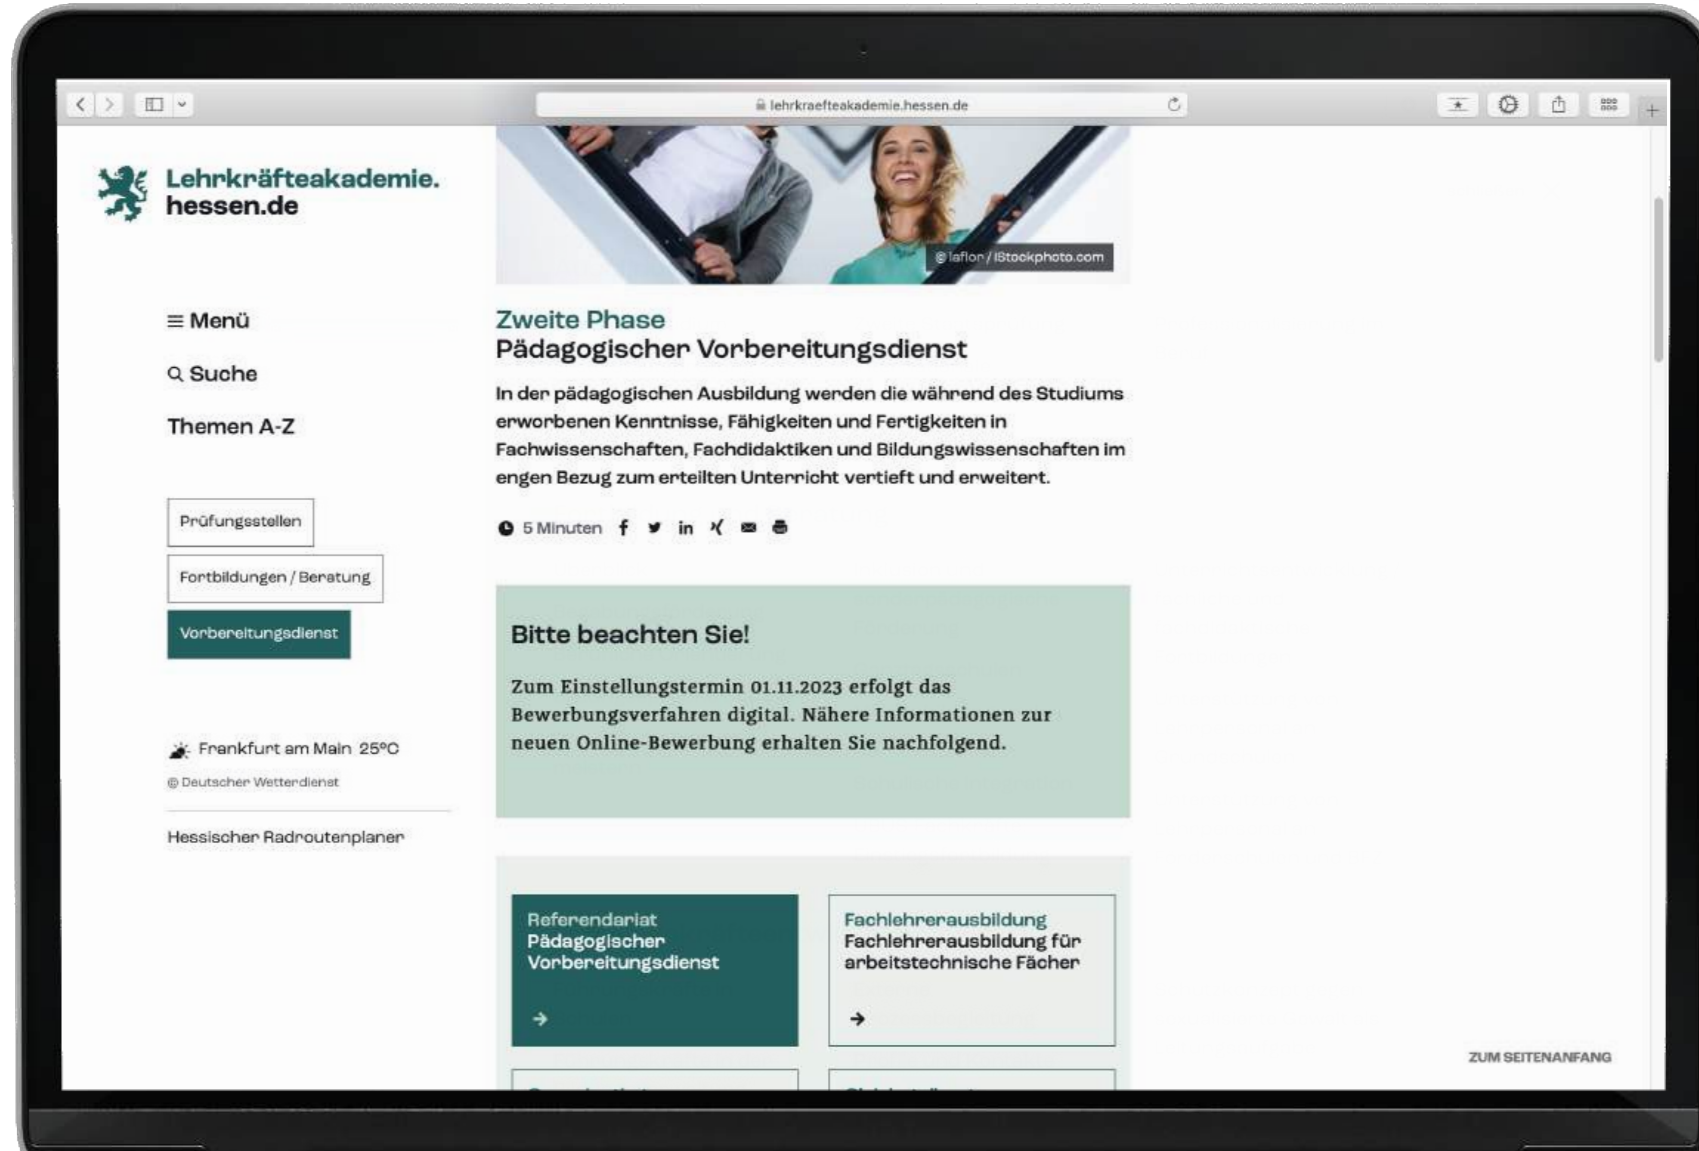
lehrkraefteakademie.hessen.de

Lehrkräfteakademie.
hessen.de

≡ Menü

Suche

Themen A-Z

Prüfungsstellen

Fortbildungen / Beratung

Vorbereitungsdienst

Frankfurt am Main 25°C

© Deutscher Wetterdienst

Hessischer Radroutenplaner

© laflor / iStockphoto.com

Zweite Phase
Pädagogischer Vorbereitungsdienst

In der pädagogischen Ausbildung werden die während des Studiums erworbenen Kenntnisse, Fähigkeiten und Fertigkeiten in Fachwissenschaften, Fachdidaktiken und Bildungswissenschaften im engen Bezug zum erteilten Unterricht vertieft und erweitert.

5 Minuten

Bitte beachten Sie!

Zum Einstellungstermin 01.11.2023 erfolgt das Bewerbungsverfahren digital. Nähere Informationen zur neuen Online-Bewerbung erhalten Sie nachfolgend.

Referendariat
Pädagogischer Vorbereitungsdienst

→

Fachlehrerausbildung
Fachlehrerausbildung für arbeitstechnische Fächer

→

ZUM SEITENANFANG